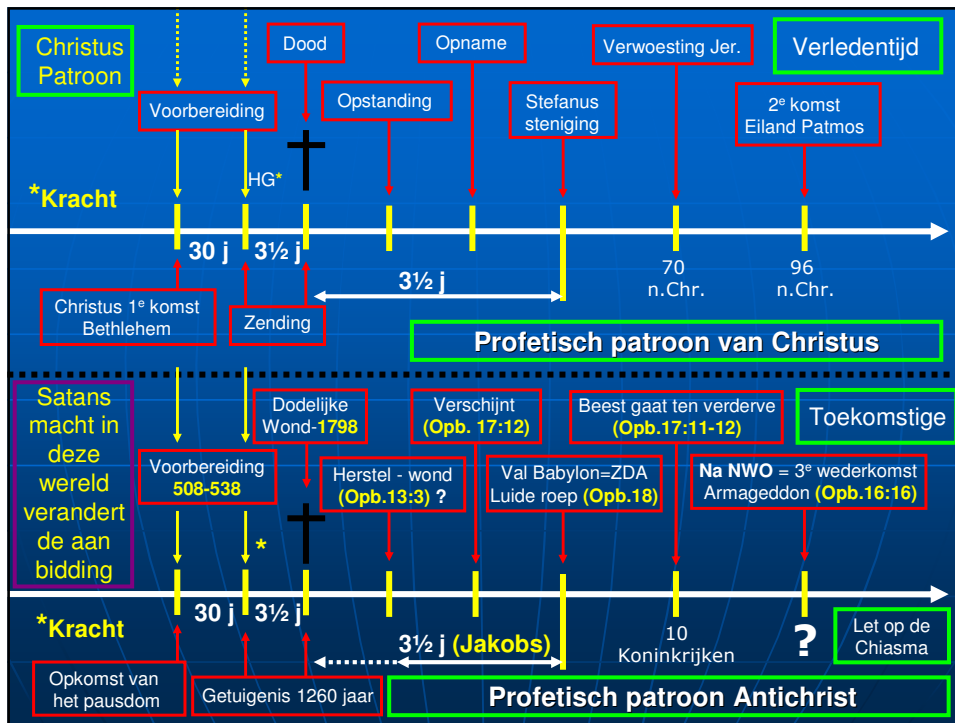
Christus Patroon

Dood

Opname

Verwoesting Jer.

Verledentijd

Voorbereiding

Opstanding

Stefanus steniging

$2^e$ komst Eiland Patmos

HG*

*Kracht

30 j

3½ j

3½ j

70 n.Chr.

96 n.Chr.

Christus $1^e$ komst Bethlehem

Zending

Profetisch patroon van Christus

Satans macht in deze wereld verandert de aanbidding

Dodelijke Wond-1798

Verschijnt (Opb. 17:12)

Beest gaat ten verderve (Opb.17:11-12)

Toekomstige

Voorbereiding 508-538

Herstel - wond (Opb.13:3) ?

Val Babylon=ZDA Luide roep (Opb.18)

Na NWO = $3^e$ wederkomst Armageddon (Opb.16:16)

*

*Kracht

30 j

3½ j

3½ j (Jakobs)

10 Koninkrijken

?

Let op de Chiasma

Opkomst van het pausdom

Getuigenis 1260 jaar

Profetisch patroon Antichrist